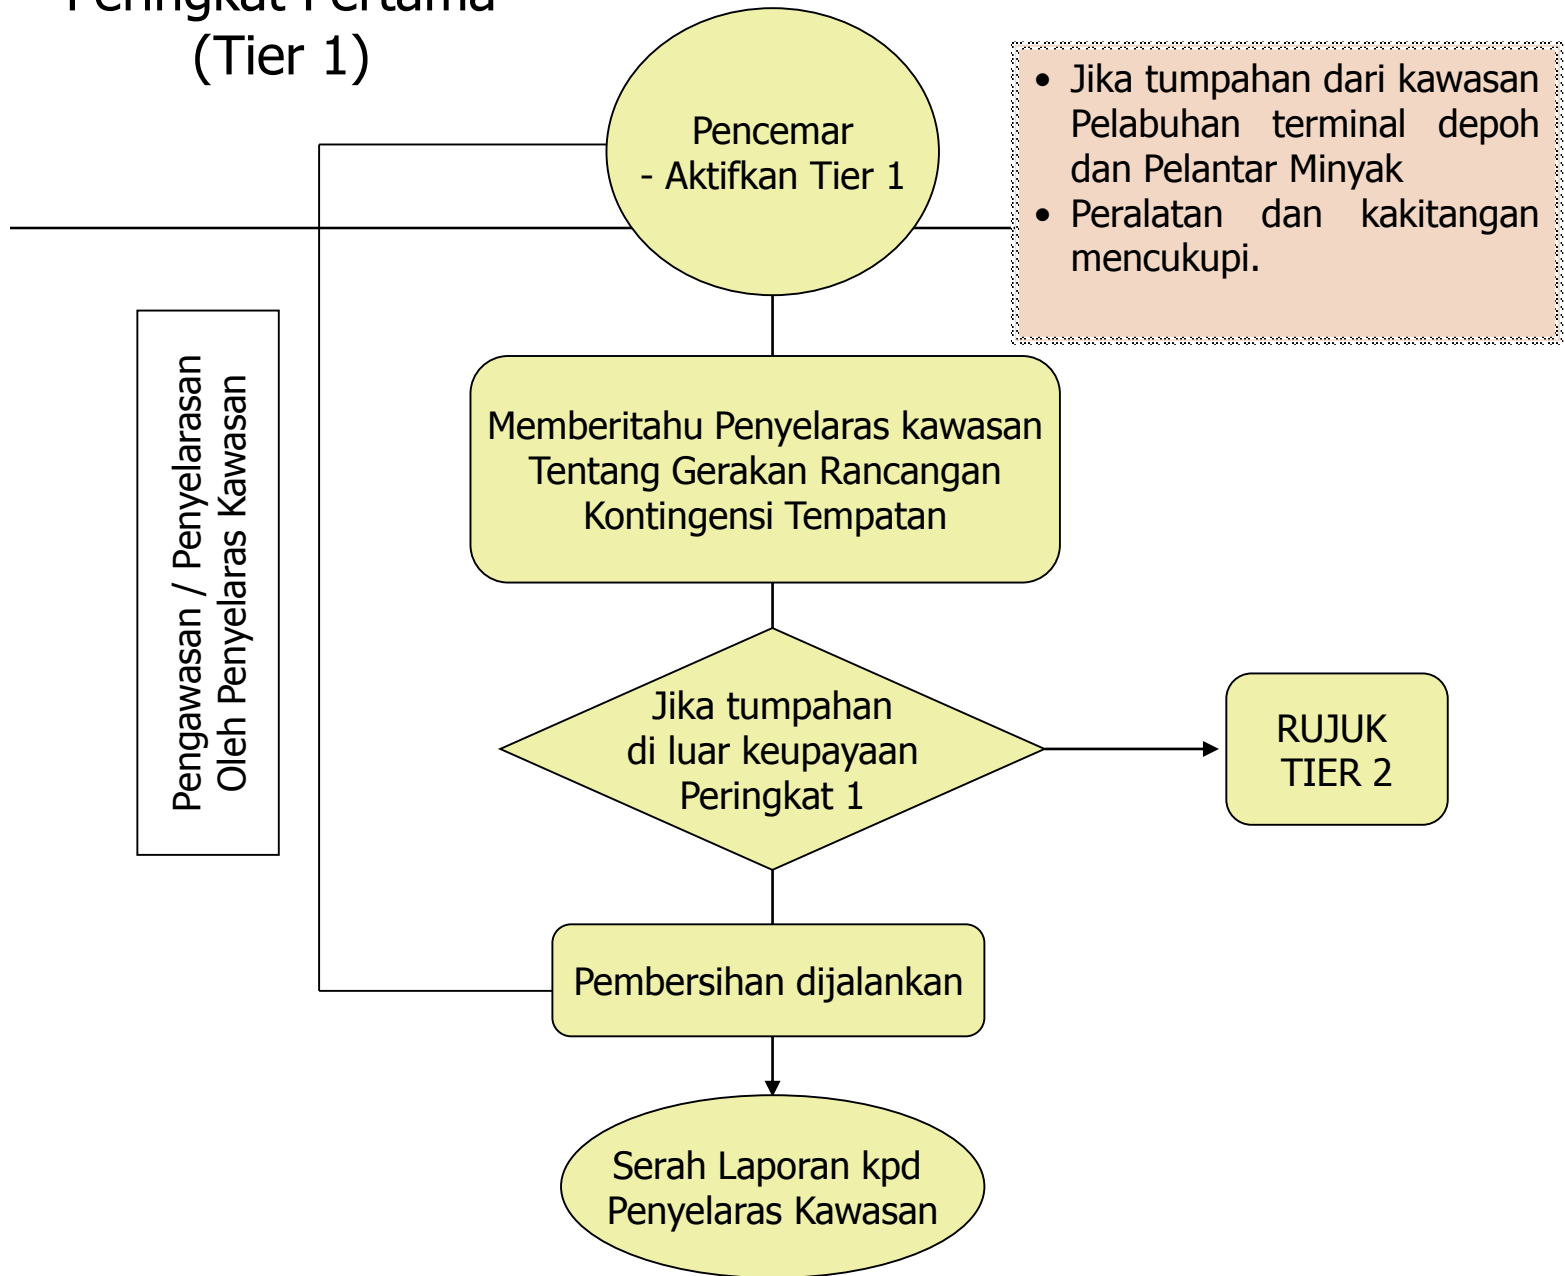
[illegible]
(Tier 1)

Pencemar
- Aktifkan Tier 1

• Jika tumpahan dari kawasan Pelabuhan terminal depoh dan Pelantar Minyak
• Peralatan dan kakitangan mencukupi.

Pengawasan / Penyelarasan
Oleh Penyelaras Kawasan

Memberitahu Penyelaras kawasan Tentang Gerakan Rancangan Kontingensi Tempatan

Jika tumpahan di luar keupayaan Peringkat 1

RUJUK TIER 2

Pembersihan dijalankan

Serah Laporan kpd Penyelaras Kawasan